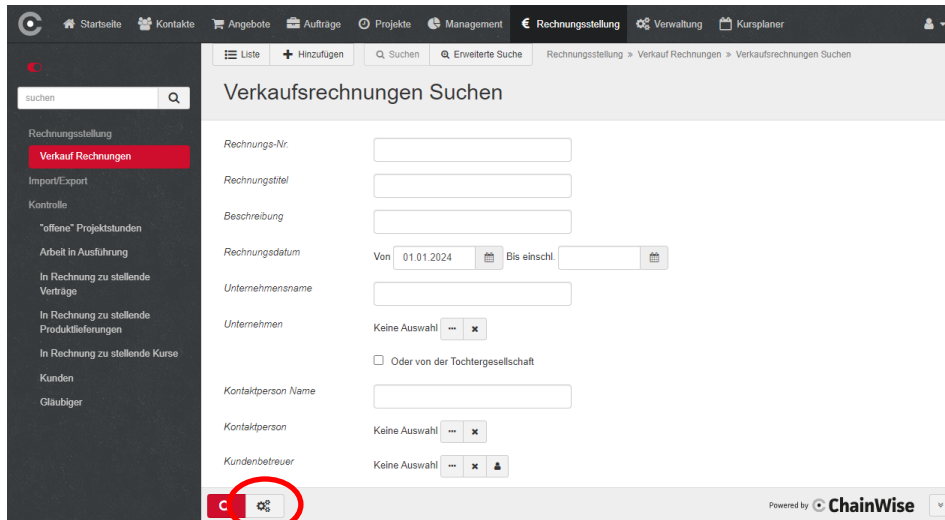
Startseite Kontakte Angebote Aufträge Projekte Management Rechnungsstellung Verwaltung Kursplaner

suchen

Rechnungsstellung
Verkauf Rechnungen
Import/Export
Kontrolle
"offene" Projektstunden
Arbeit in Ausführung
In Rechnung zu stellende Verträge
In Rechnung zu stellende Produktlieferungen
In Rechnung zu stellende Kurse
Kunden
Gläubiger

Liste Hinzufügen Suchen Erweiterte Suche Rechnungsstellung » Verkauf Rechnungen » Verkaufsrechnungen Suchen

Verkaufsrechnungen Suchen

Rechnungs-Nr.
Rechnungstitel
Beschreibung
Rechnungsdatum Von 01.01.2024 Bis einschl.
Unternehmensname
Unternehmen Keine Auswahl
Oder von der Tochtergesellschaft
Kontaktperson Name
Kontaktperson Keine Auswahl
Kundenbetreuer Keine Auswahl

Powered by ChainWise